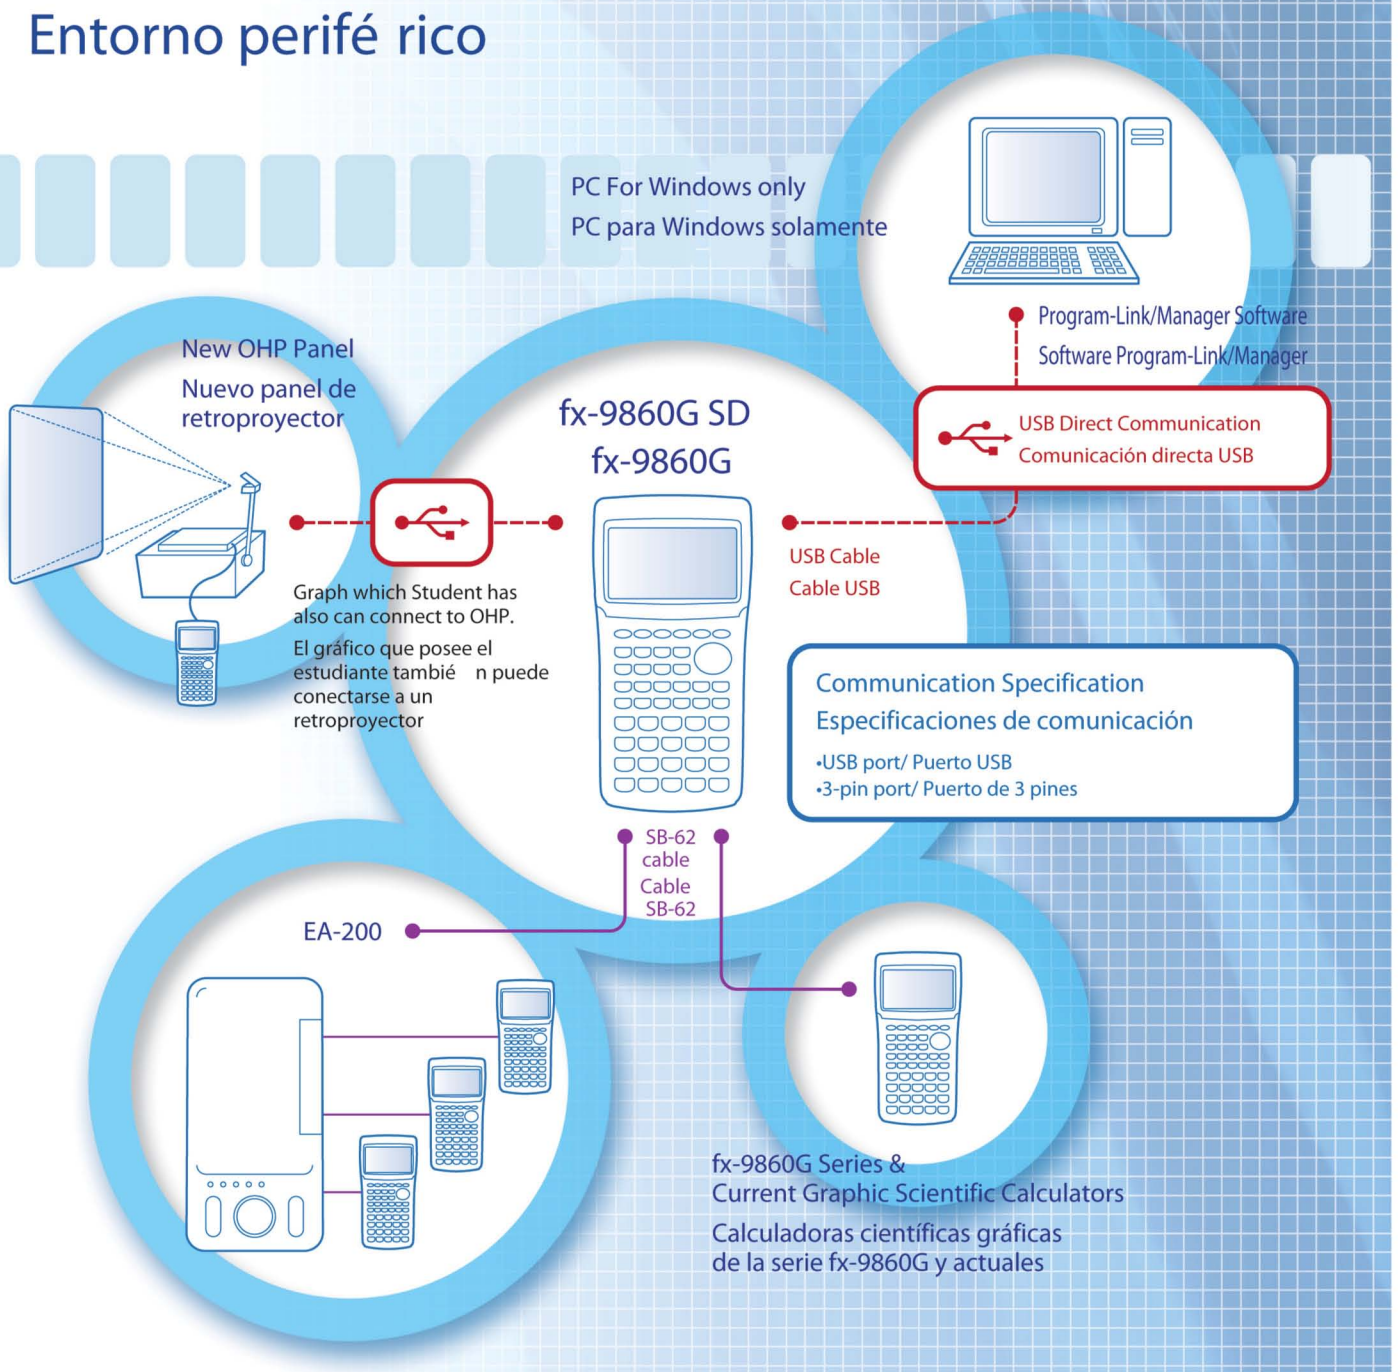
Entorno perifé rico

PC For Windows only
PC para Windows solamente

Program-Link/Manager Software
Software Program-Link/Manager

USB Direct Communication
Comunicación directa USB

New OHP Panel
Nuevo panel de retroproyector

fx-9860G SD
fx-9860G

USB Cable
Cable USB

Graph which Student has also can connect to OHP.
El gráfico que posee el estudiante tambié n puede conectarse a un retroproyector

Communication Specification
Especificaciones de comunicación
•USB port/ Puerto USB
•3-pin port/ Puerto de 3 pines

SB-62 cable
Cable SB-62

EA-200

fx-9860G Series &
Current Graphic Scientific Calculators
Calculadoras científicas gráficas
de la serie fx-9860G y actuales